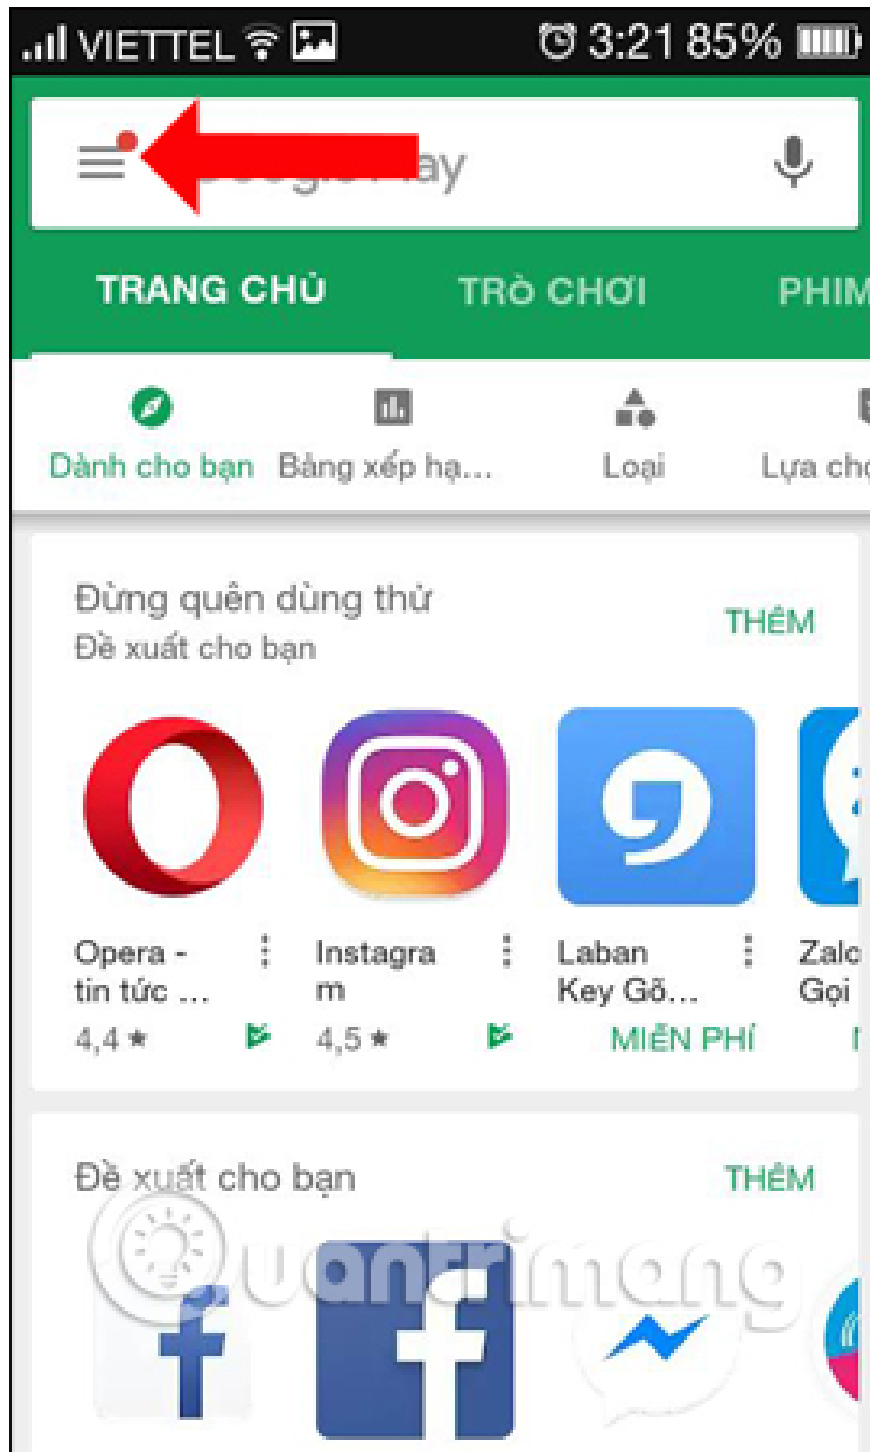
VIETTEL 3:21 85%

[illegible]ay

TRANG CHỦ TRÒ CHƠI PHIM

Dành cho bạn Bảng xếp hạ... Loại Lựa ch

Đừng quên dùng thử
Đề xuất cho bạn
THÊM

Opera - tin tức ... 4,4 ★

Instagram 4,5 ★

Laban Key Gõ... MIỄN PHÍ

Zalo Gọi

Đề xuất cho bạn
THÊM

Quantrimang